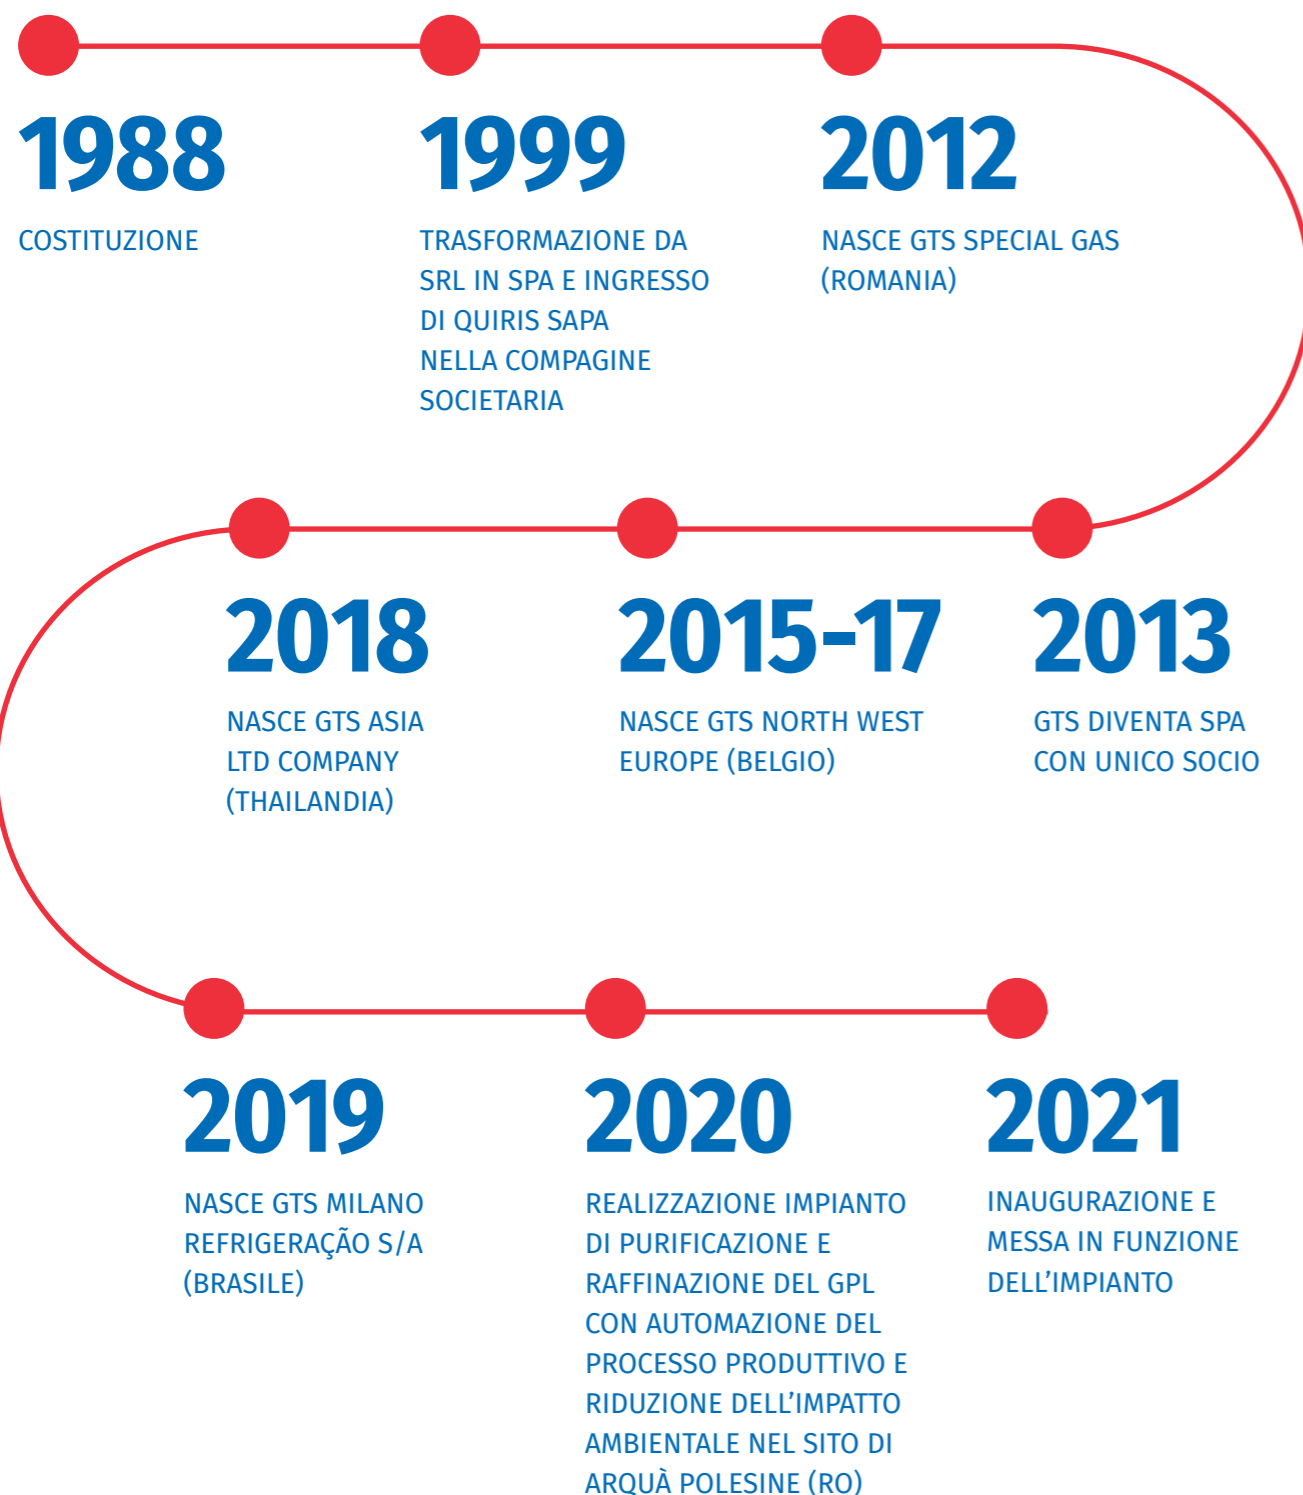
1988

COSTITUZIONE

1999

TRASFORMAZIONE DA SRL IN SPA E INGRESSO DI QUIRIS SAPA NELLA COMPAGINE SOCIETARIA

2012

NASCE GTS SPECIAL GAS (ROMANIA)

2018

NASCE GTS ASIA LTD COMPANY (THAILANDIA)

2015-17

NASCE GTS NORTH WEST EUROPE (BELGIO)

2013

GTS DIVENTA SPA CON UNICO SOCIO

2019

NASCE GTS MILANO REFRIGERAÇÃO S/A (BRASILE)

2020

REALIZZAZIONE IMPIANTO DI PURIFICAZIONE E RAFFINAZIONE DEL GPL CON AUTOMAZIONE DEL PROCESSO PRODUTTIVO E RIDUZIONE DELL'IMPATTO AMBIENTALE NEL SITO DI ARQUÀ POLESINE (RO)

2021

INAUGURAZIONE E MESSA IN FUNZIONE DELL'IMPIANTO